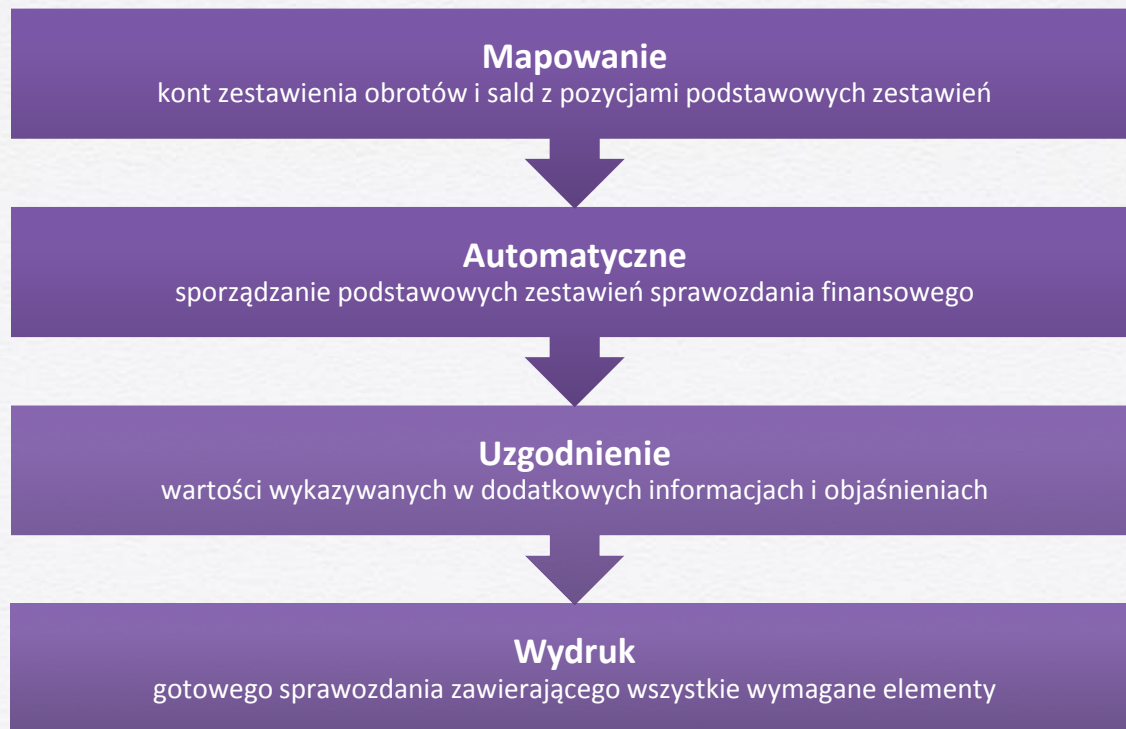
Mapowanie
kont zestawienia obrotów i sald z pozycjami podstawowych zestawień

Automatyczne
sporządzanie podstawowych zestawień sprawozdania finansowego

Uzgodnienie
wartości wykazywanych w dodatkowych informacjach i objaśnieniach

Wydruk
gotowego sprawozdania zawierającego wszystkie wymagane elementy